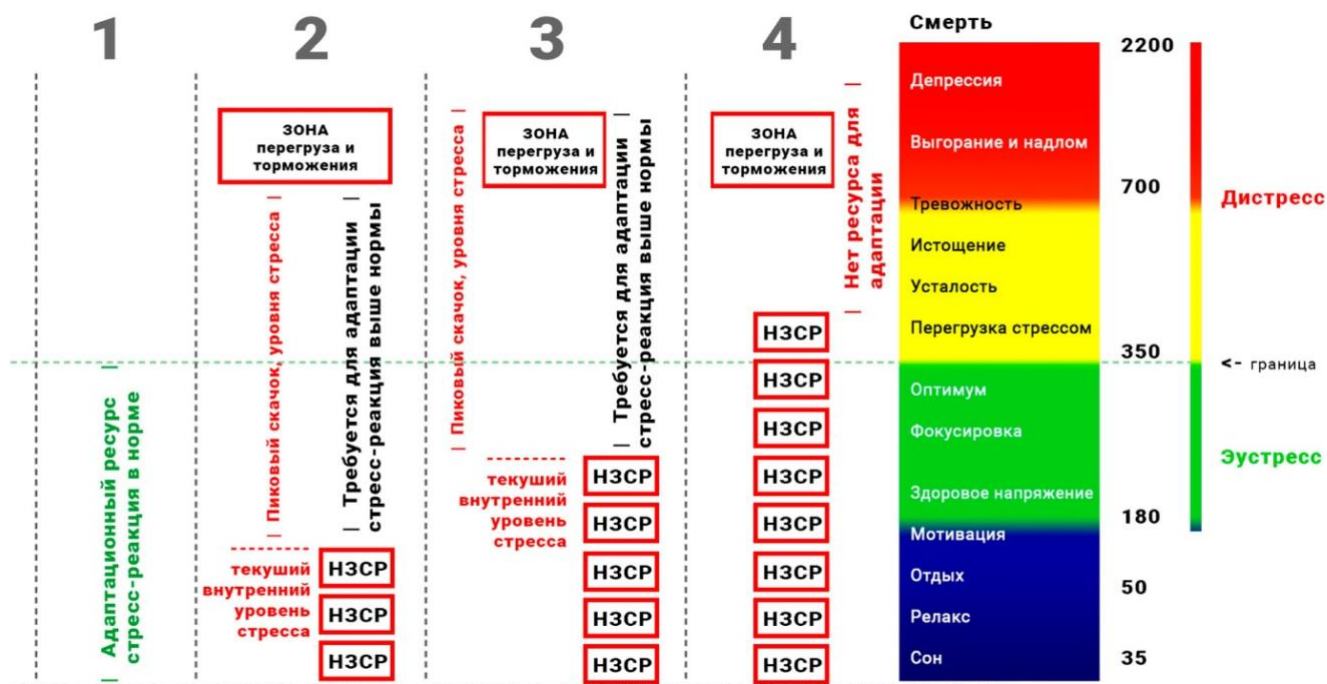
1

Адаптационный ресурс стресс-реакция в норме

2

ЗОНА перегруза и торможения

Пиковый скачок, уровня стресса

Требуется для адаптации стресс-реакция выше нормы

текуший внутренний уровень стресса

НЗСР
НЗСР
НЗСР

3

Пиковый скачок, уровня стресса

ЗОНА перегруза и торможения

Требуется для адаптации стресс-реакция выше нормы

текуший внутренний уровень стресса

НЗСР
НЗСР
НЗСР
НЗСР
НЗСР

4

ЗОНА перегруза и торможения

Нет ресурса для адаптации

НЗСР
НЗСР
НЗСР
НЗСР
НЗСР
НЗСР
НЗСР
НЗСР

Смерть
Депрессия
Выгорание и надлом
Тревожность
Истощение
Усталость
Перегрузка стрессом
Оптимум
Фокусировка
Здоровое напряжение
Мотивация
Отдых
Релакс
Сон

2200
700
350
180
50
35

Дистресс
<- граница
Эустресс